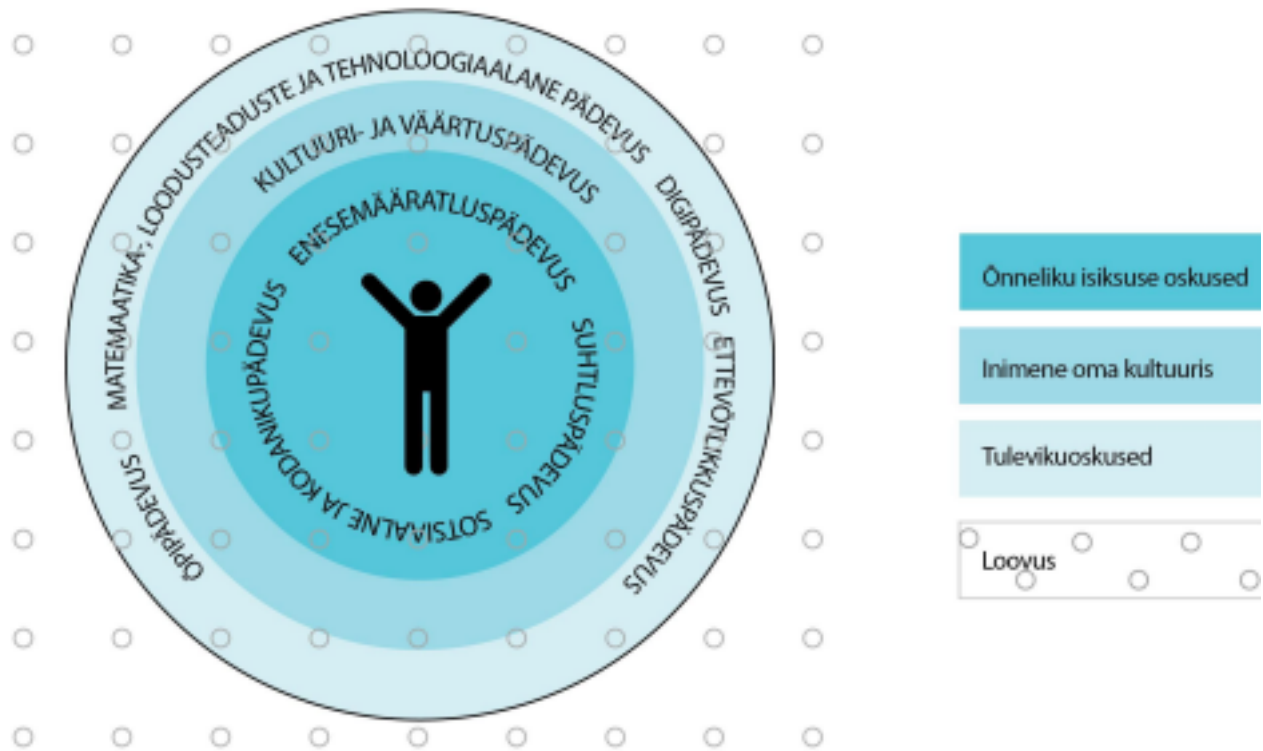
MATEMAATIKA-, LOODUSTEADUSTE JA TEHNOLOOGIAALANE PÄDEVUS
DIGIPÄDEVUS
ETTEVÕTLIKKUSPÄDEVUS
ÕPIPÄDEVUS
KULTUURI- JA VÄÄRTUSPÄDEVUS
ENESEMÄÄRATLUSPÄDEVUS
SUHTLUSPÄDEVUS
SOTSIAALNE JA KODANIKUPÄDEVUS

Õnneliku isiksuse oskused

Inimene oma kultuuris

Tulevikuoskused

Loovus